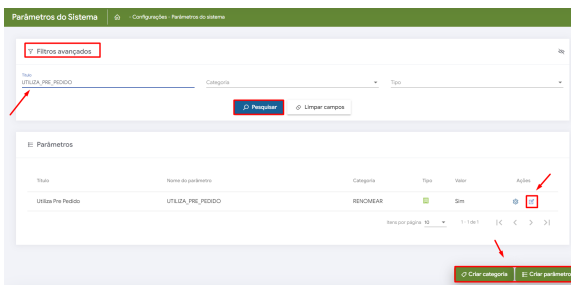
Parâmetros do Sistema
- Configurações - Parâmetros do sistema

Filtros avançados

Título
UTILIZA_PRE_PEDIDO

Categoria

Tipo

Pesquisar

Limpar campos

Parâmetros

| Título | Nome do parâmetro | Categoria | Tipo | Valor | Ações |
|---|---|---|---|---|---|
| Utiliza Pre Pedido | UTILIZA_PRE_PEDIDO | RENOMEAR | | Sim | |

Itens por página 10 1 - 1 de 1

Criar categoria

Criar parâmetros